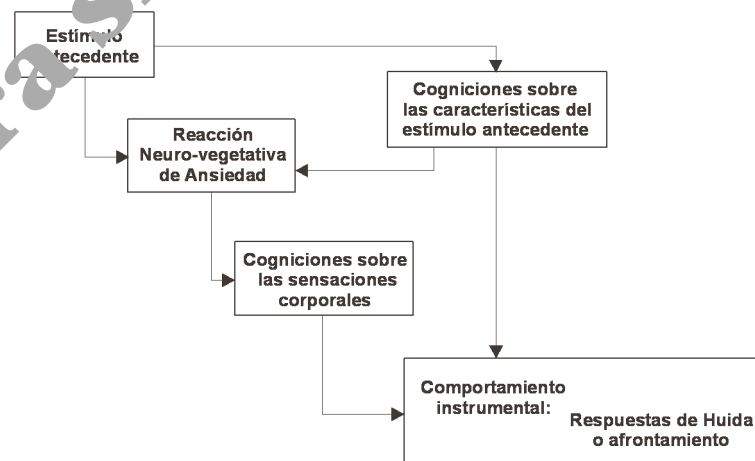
Estímulo antecedente

Cogniciones sobre las características del estímulo antecedente

Reacción Neuro-vegetativa de Ansiedad

Cogniciones sobre las sensaciones corporales

Comportamiento instrumental:

Respuestas de Huida o afrontamiento